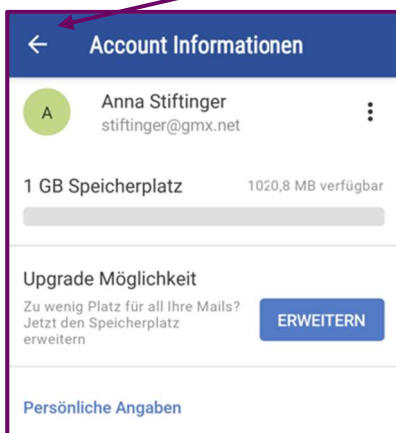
Account Informationen

A

Anna Stiftinger
stiftinger@gmx.net

1 GB Speicherplatz
1020,8 MB verfügbar

Upgrade Möglichkeit
Zu wenig Platz für all Ihre Mails? Jetzt den Speicherplatz erweitern

ERWEITERN

Persönliche Angaben